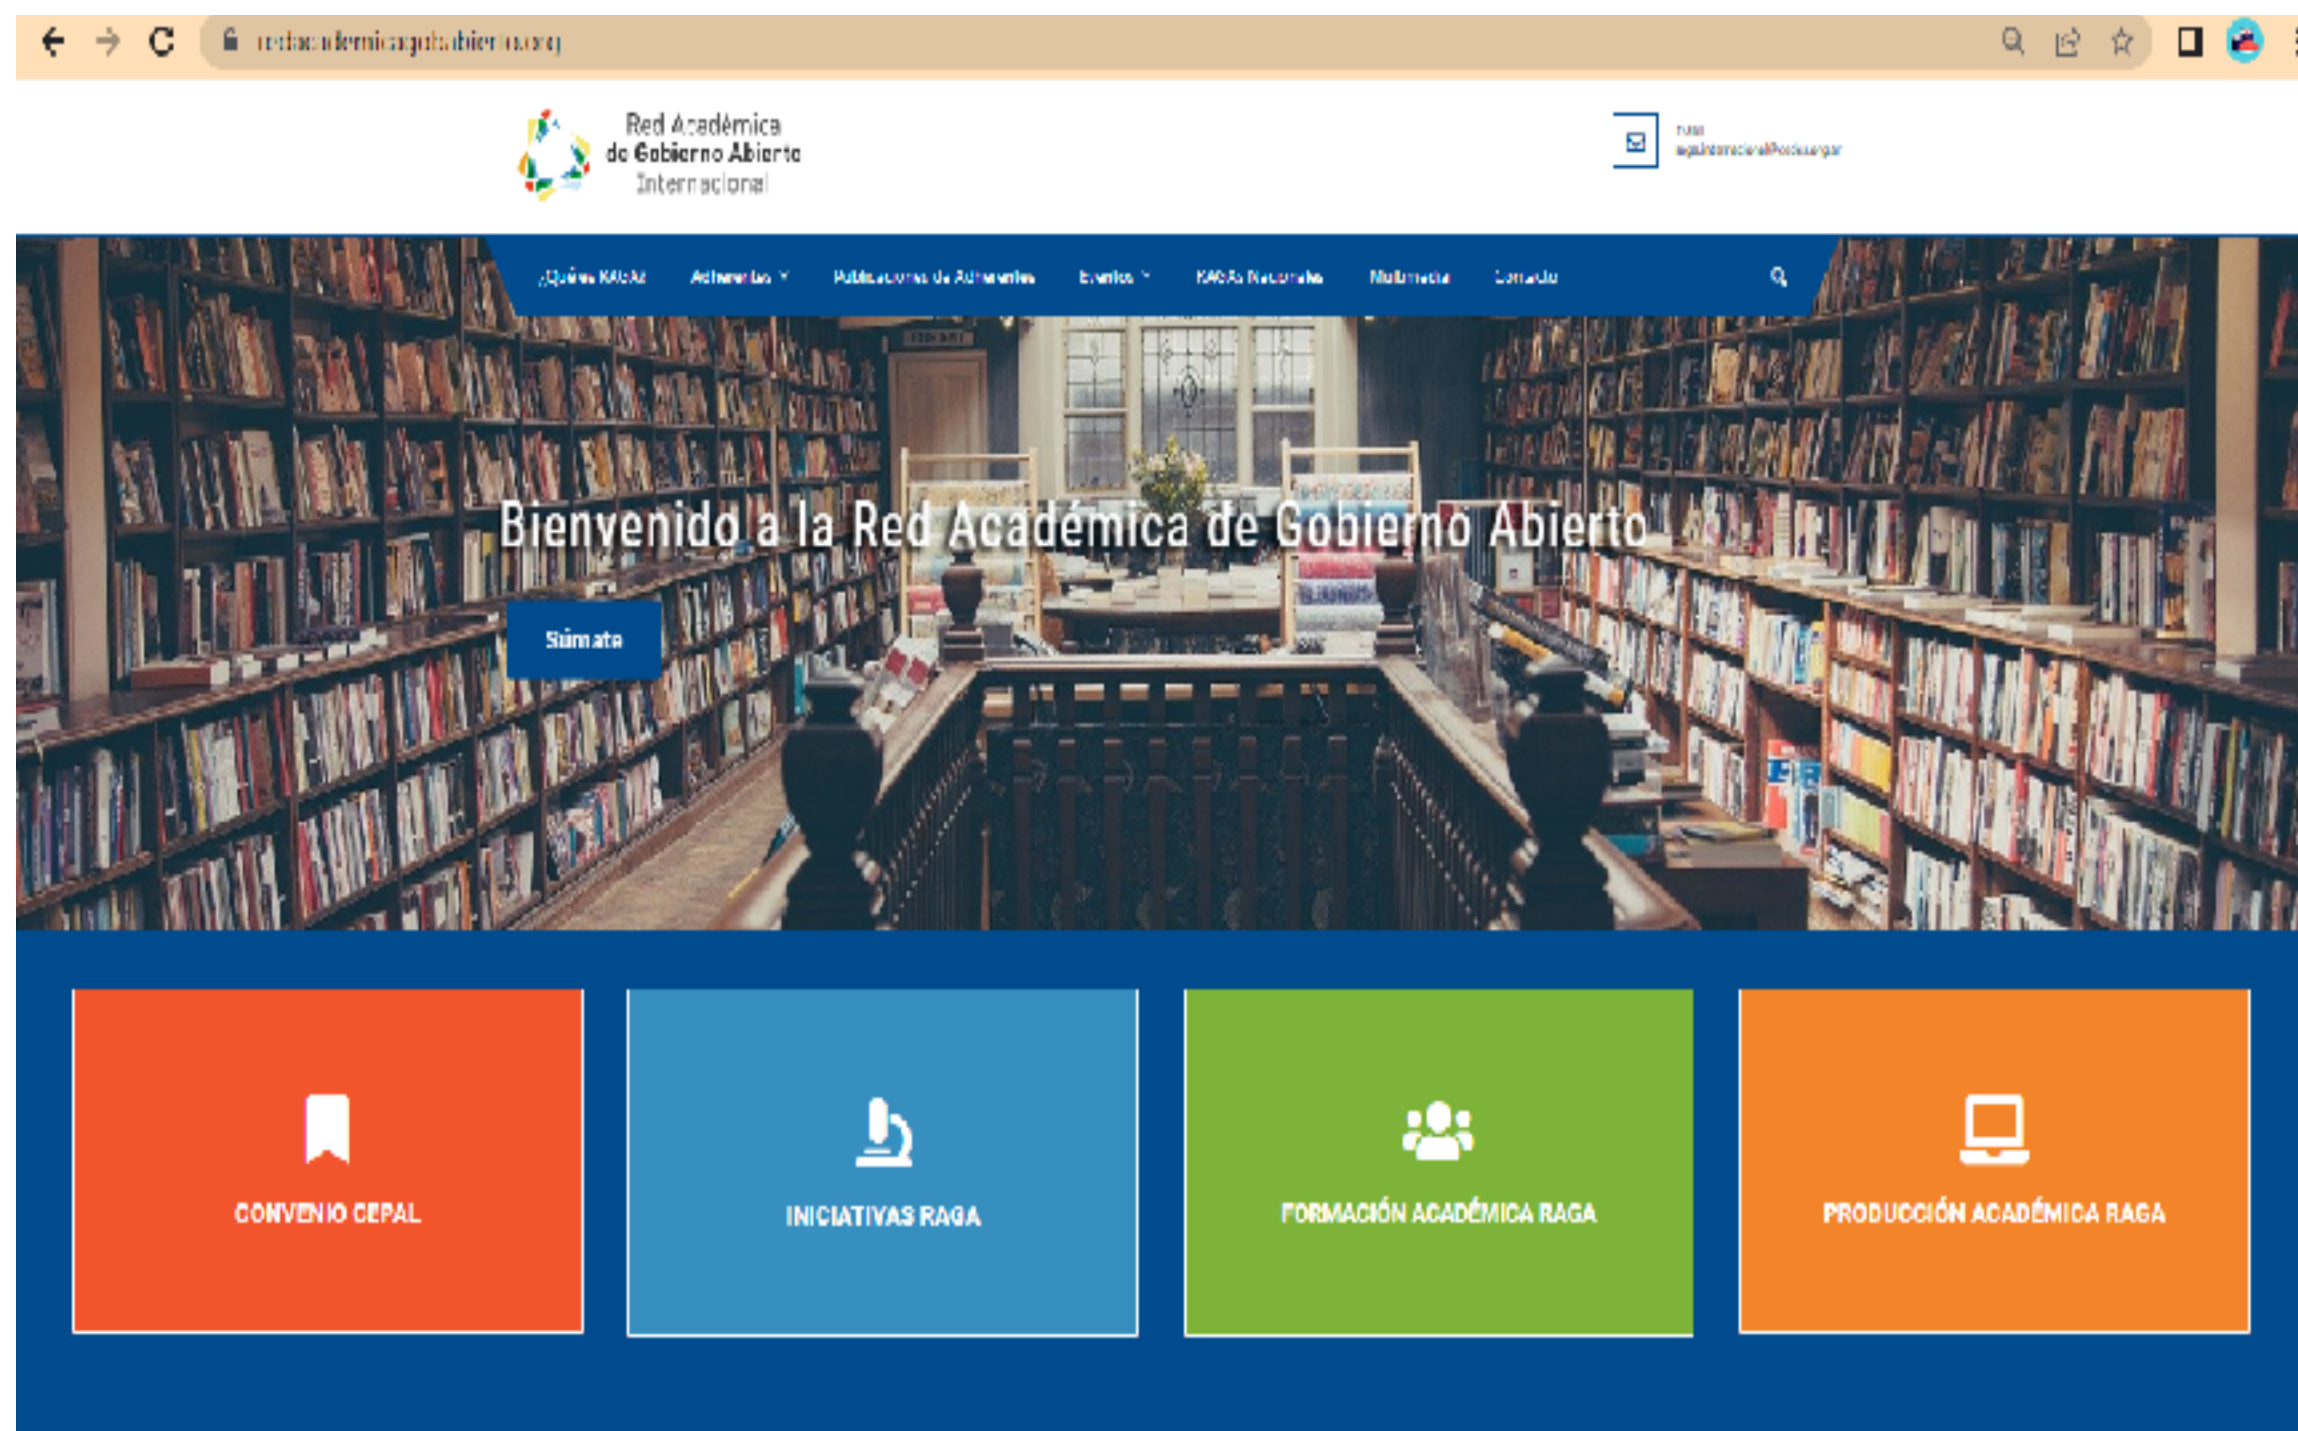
redacademicagobabierto.org

Red Académica de Gobierno Abierto Internacional

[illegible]
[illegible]

¿Quiénes RAGA? Adherentes Publicaciones de Adherentes Eventos RAGAs Nacionales Multimedia Contacto

Bienvenido a la Red Académica de Gobierno Abierto

Súmate

CONVENIO CEPAL

INICIATIVAS RAGA

FORMACIÓN ACADÉMICA RAGA

PRODUCCIÓN ACADÉMICA RAGA